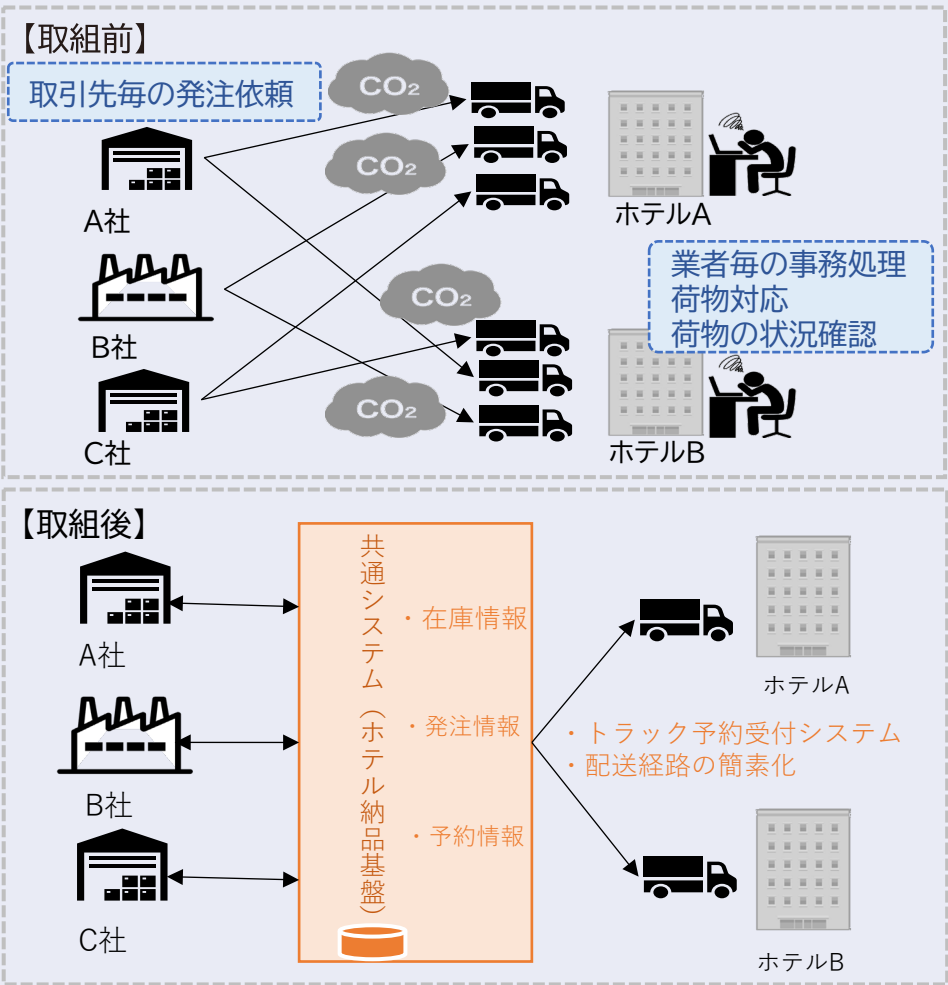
【取組前】

取引先毎の発注依頼

$CO_2$

$CO_2$

$CO_2$

$CO_2$

A社

B社

C社

ホテルA

業者毎の事務処理
荷物対応
荷物の状況確認

ホテルB

【取組後】

A社

B社

C社

共通システム（ホテル納品基盤）

・在庫情報

・発注情報

・予約情報

・トラック予約受付システム
・配送経路の簡素化

ホテルA

ホテルB